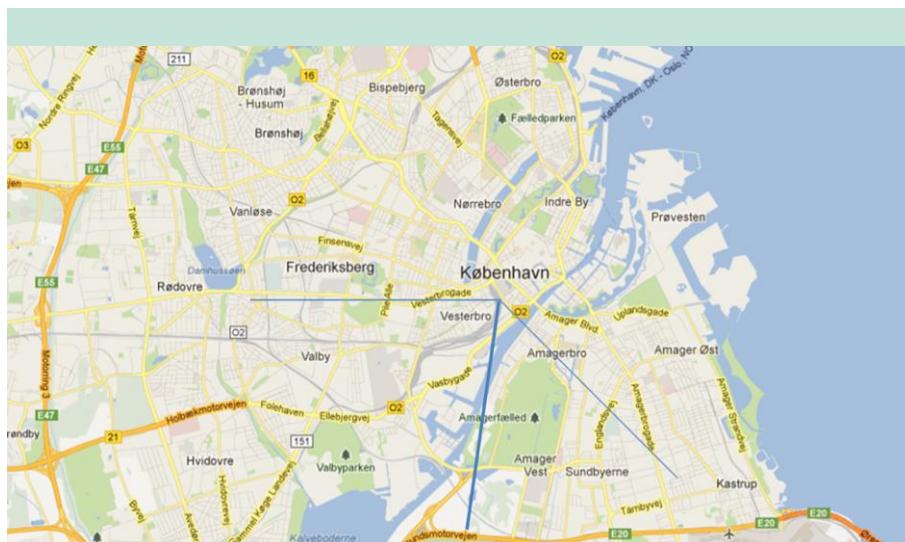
211
16
Brønshøj - Husum
Bispebjerg
Østerbro
O2
Brønshøj
Fælledparken
Tagensvej
København, DK - Oslo, NO
O3
E55
E47
Nørrebro
Indre By
Prøvesten
Vanløse
O2
Tårnvej
Finsensvej
Damhussøen
Frederiksberg
København
E55
Rødovre
Vesterbrogade
Peter Bangs Vej
Vesterbro
O2
Amager Blvd
Uplandsgade
O2
Amagerbro
Amager Øst
Valby
Motorring 3
Vasbygade
Amagerbrogade
E47
Holbækmotorvejen
Folehaven
Ellebjergvej
O2
Amagerfælled
Englandsvej
Amager Strandvej
rondby
21
151
Amager Vest
Sundbyerne
Kastrup
Hvidovre
Valbyparken
Tårnbyvej
Hvidovrevej
Gammel Køge Landevej
Kalvebod Brygge
Avedøre
Kalveboderne
Sydhavnsmotorvejen
E20
E20
E20